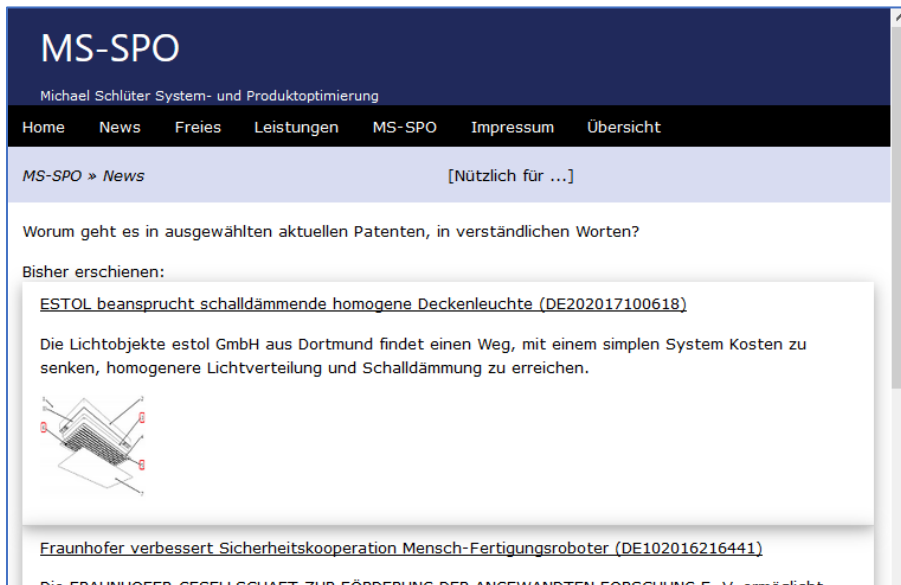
MS-SPO

Michael Schlüter System- und Produktoptimierung

Home News Freies Leistungen MS-SPO Impressum Übersicht

MS-SPO » News

[Nützlich für ...]

Worum geht es in ausgewählten aktuellen Patenten, in verständlichen Worten?

Bisher erschienen:

ESTOL beansprucht schalldämmende homogene Deckenleuchte (DE202017100618)

Die Lichtobjekte estol GmbH aus Dortmund findet einen Weg, mit einem simplen System Kosten zu senken, homogenere Lichtverteilung und Schalldämmung zu erreichen.

Fraunhofer verbessert Sicherheitskooperation Mensch-Fertigungsroboter (DE102016216441)

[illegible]